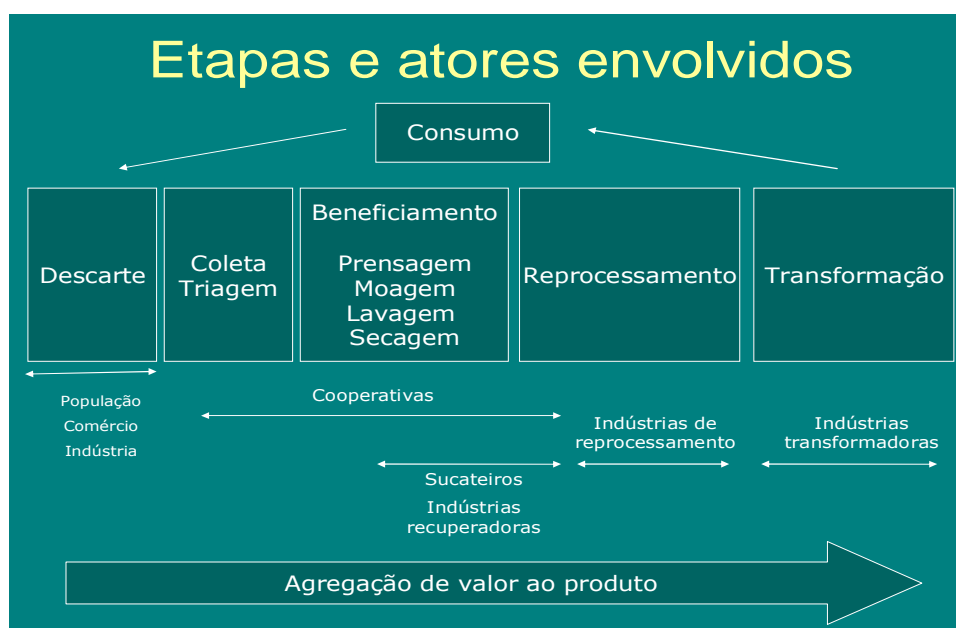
Etapas e atores envolvidos

Consumo

Descarte

Coleta
Triagem

Beneficiamento

Prensagem
Moagem
Lavagem
Secagem

Reprocessamento

Transformação

População
Comércio
Indústria

Cooperativas

Indústrias de reprocessamento

Indústrias transformadoras

Sucateiros

Indústrias recuperadoras

Agregação de valor ao produto